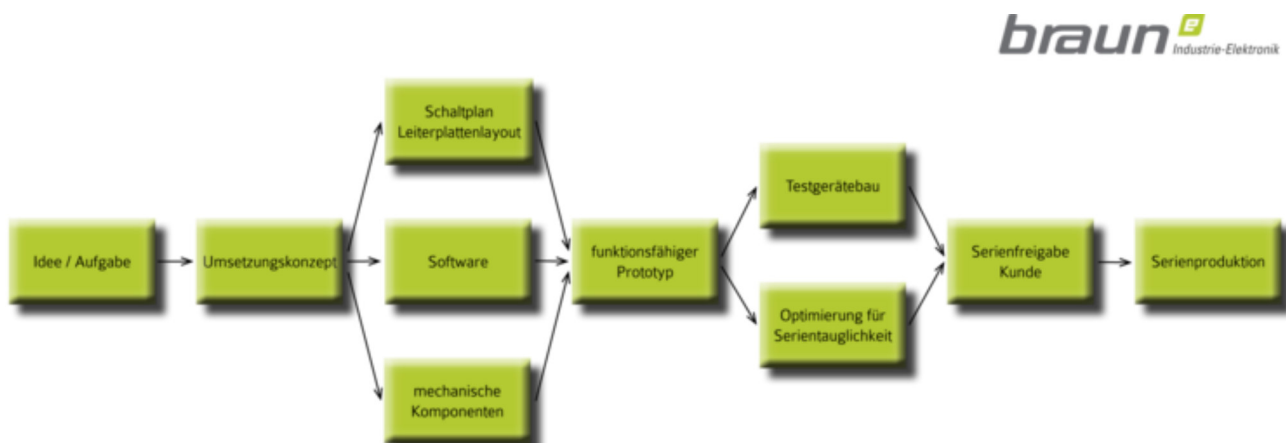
braun e Industrie-Elektronik

Idee / Aufgabe

Umsetzungskonzept

Schaltplan Leiterplattenlayout

Software

mechanische Komponenten

funktionsfähiger Prototyp

Testgerätebau

Optimierung für Serientauglichkeit

Serienfreigabe Kunde

Serienproduktion